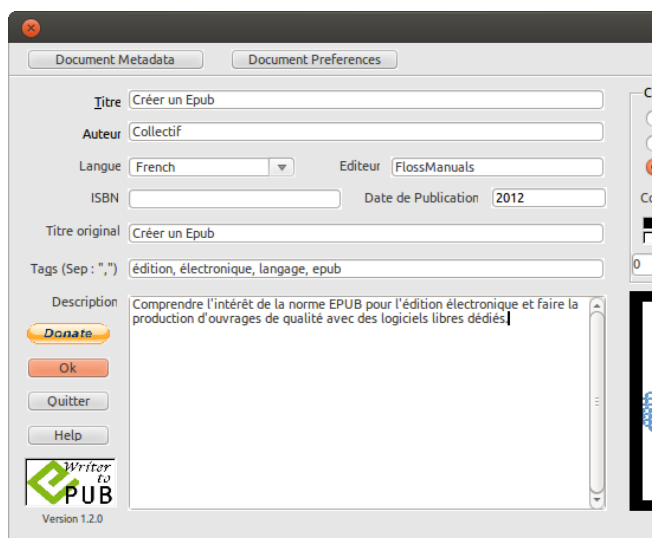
Document Metadata

Document Preferences

Titre Créer un Epub

Auteur Collectif

Langue French

Editeur FlossManuals

ISBN

Date de Publication 2012

Titre original Créer un Epub

Tags (Sep : ",") édition, électronique, langage, epub

Description Comprendre l'intérêt de la norme EPUB pour l'édition électronique et faire la production d'ouvrages de qualité avec des logiciels libres dédiés.

Donate

Ok

Quitter

Help

Writer to ePUB

Version 1.2.0

C

Co

0